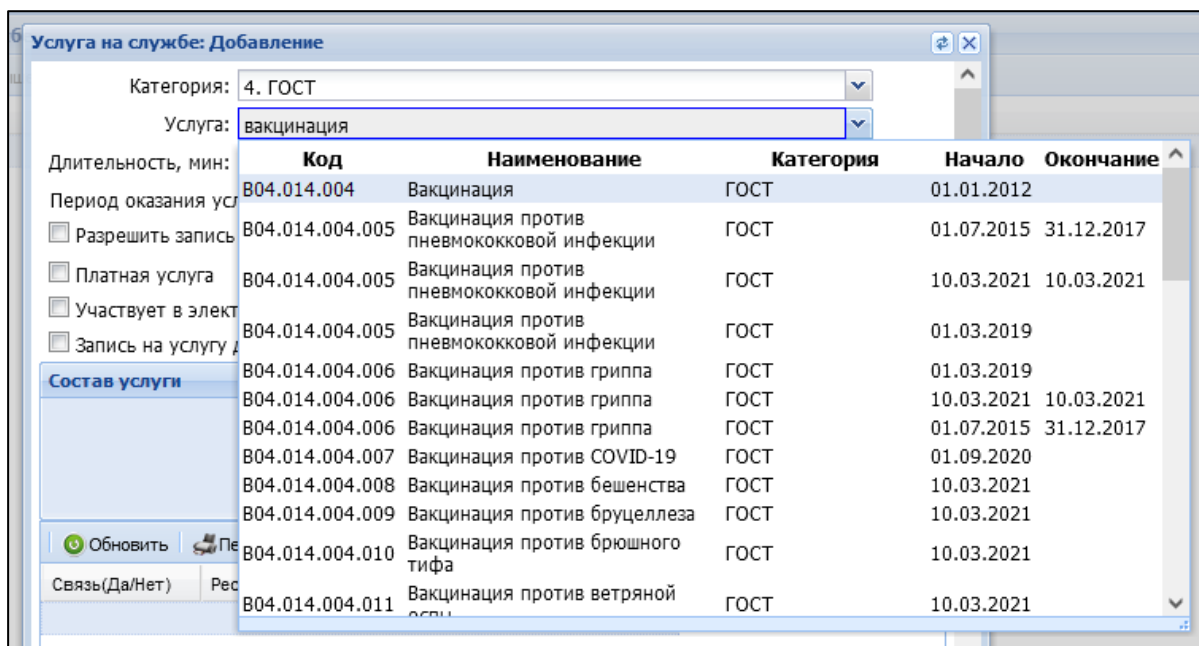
Услуга на службе: Добавление

Категория: 4. ГОСТ

Услуга: вакцинация

Длительность, мин:

Период оказания усл

Разрешить запись

Платная услуга

Участвует в элект

Запись на услугу д

Состав услуги

Обновить Пе

Связь(Да/Нет) Рес

| Код | Наименование | Категория | Начало | Окончание |
|---|---|---|---|---|
| B04.014.004 | Вакцинация | ГОСТ | 01.01.2012 | |
| B04.014.004.005 | Вакцинация против пневмококковой инфекции | ГОСТ | 01.07.2015 | 31.12.2017 |
| B04.014.004.005 | Вакцинация против пневмококковой инфекции | ГОСТ | 10.03.2021 | 10.03.2021 |
| B04.014.004.005 | Вакцинация против пневмококковой инфекции | ГОСТ | 01.03.2019 | |
| B04.014.004.006 | Вакцинация против гриппа | ГОСТ | 01.03.2019 | |
| B04.014.004.006 | Вакцинация против гриппа | ГОСТ | 10.03.2021 | 10.03.2021 |
| B04.014.004.006 | Вакцинация против гриппа | ГОСТ | 01.07.2015 | 31.12.2017 |
| B04.014.004.007 | Вакцинация против COVID-19 | ГОСТ | 01.09.2020 | |
| B04.014.004.008 | Вакцинация против бешенства | ГОСТ | 10.03.2021 | |
| B04.014.004.009 | Вакцинация против бруцеллеза | ГОСТ | 10.03.2021 | |
| B04.014.004.010 | Вакцинация против брюшного тифа | ГОСТ | 10.03.2021 | |
| B04.014.004.011 | Вакцинация против ветряной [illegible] | ГОСТ | 10.03.2021 | |